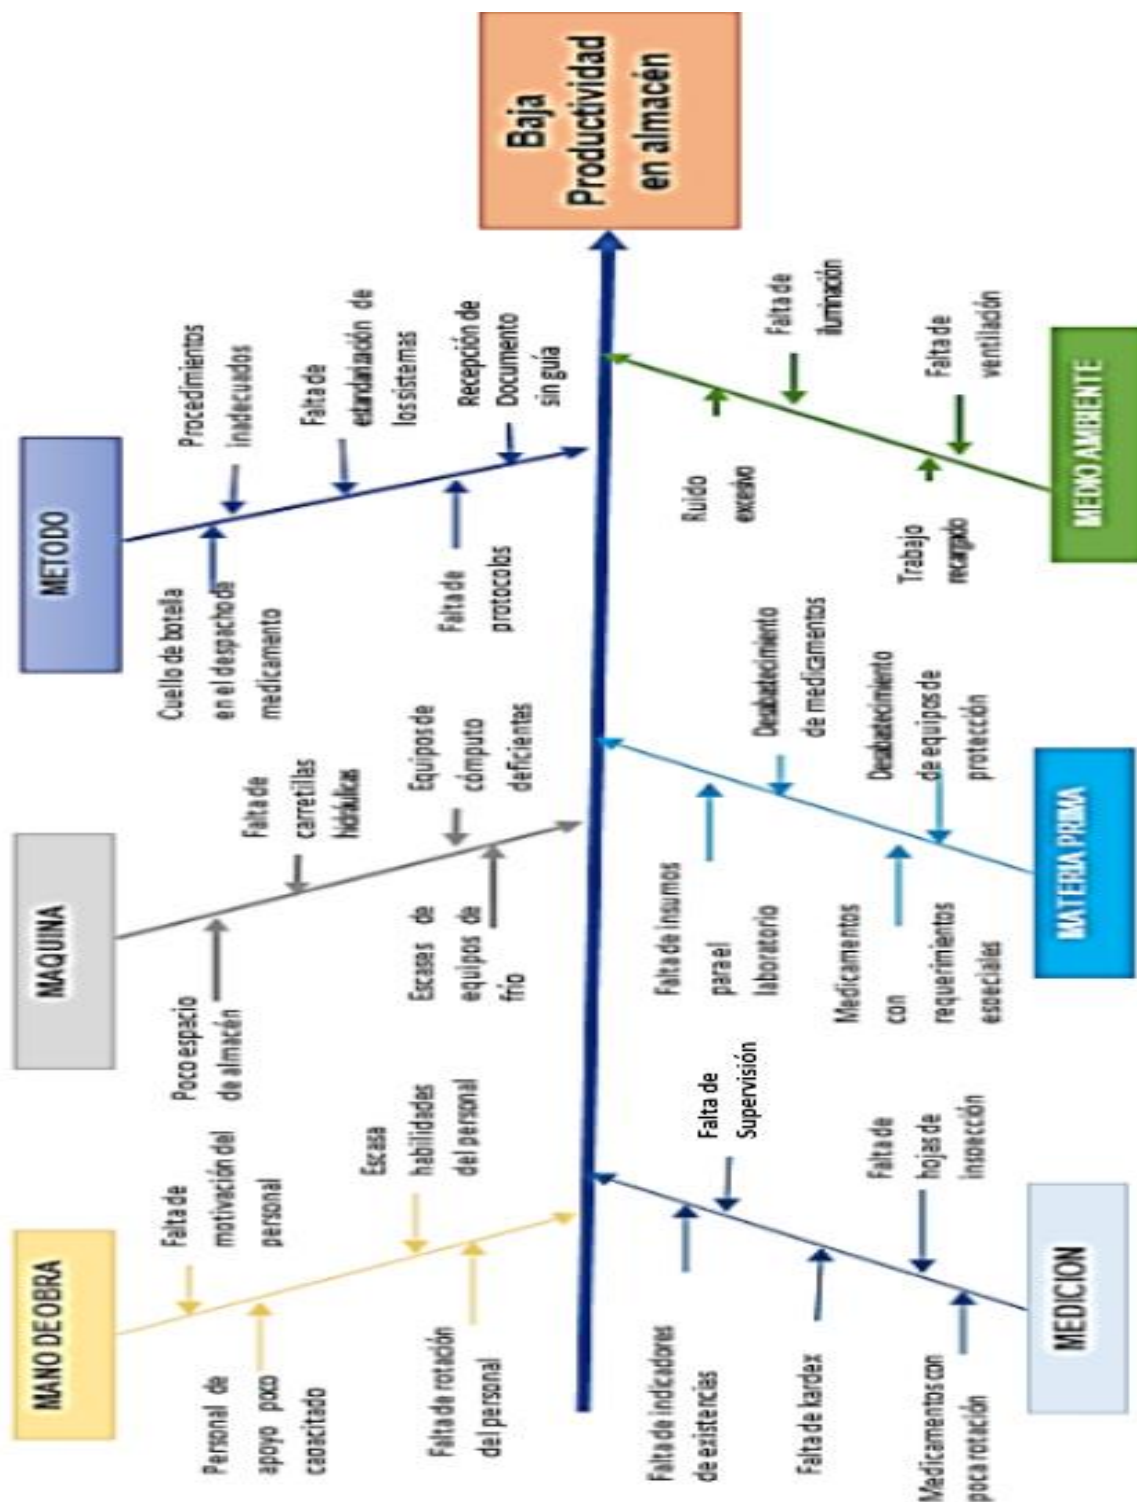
Baja Productividad en almacén

METODO

Procedimientos inadecuados

Falta de estandarización de los sistemas

Recepción de Documento sin guía

Cuello de botella en el despacho de medicamento

Falta de protocolos

MAQUINA

Falta de carretillas hidráulicas

Equipos de cómputo deficientes

Poco espacio de almacén

Escases de equipos de frío

MANO DE OBRA

Falta de motivación del personal

Escasa habilidades del personal

Personal de apoyo poco capacitado

Falta de rotación del personal

MEDIO AMBIENTE

Falta de iluminación

Falta de ventilación

Ruido excesivo

Trabajo recargado

MATERIA PRIMA

Desabastecimiento de medicamentos

Desabastecimiento de equipos de protección

Falta de insumos para el laboratorio

Medicamentos con requerimientos especiales

MEDICION

Falta de Supervisión

Falta de hojas de inspección

Falta de indicadores de existencias

Falta de kardex

Medicamentos con poca rotación